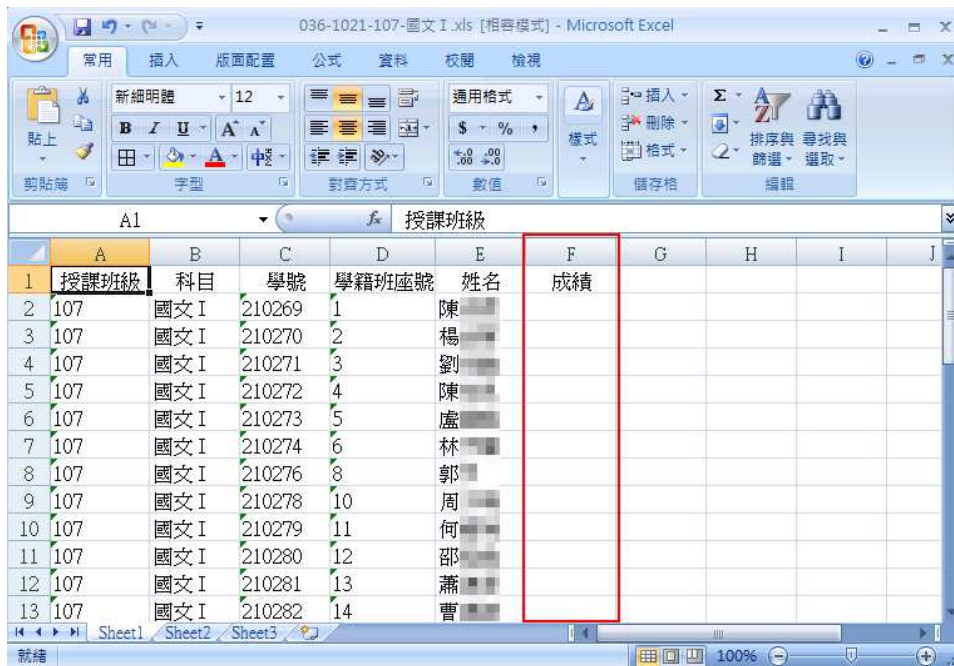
036-1021-107-國文 I .xls [相容模式] - Microsoft Excel

常用 插入 版面配置 公式 資料 校閱 檢視

貼上 新細明體 12 B I U A A 通用格式 $ % , 樣式 插入 刪除 格式 排序與篩選 尋找與選取

剪貼簿 字型 對齊方式 數值 儲存格 編輯

A1 $f_x$ 授課班級

| | A | B | C | D | E | F | G | H | I | J |
|---|---|---|---|---|---|---|---|---|---|---|
| 1 | 授課班級 | 科目 | 學號 | 學籍班座號 | 姓名 | 成績 | | | | |
| 2 | 107 | 國文 I | 210269 | 1 | 陳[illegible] | | | | | |
| 3 | 107 | 國文 I | 210270 | 2 | 楊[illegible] | | | | | |
| 4 | 107 | 國文 I | 210271 | 3 | 劉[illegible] | | | | | |
| 5 | 107 | 國文 I | 210272 | 4 | 陳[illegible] | | | | | |
| 6 | 107 | 國文 I | 210273 | 5 | 盧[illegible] | | | | | |
| 7 | 107 | 國文 I | 210274 | 6 | 林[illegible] | | | | | |
| 8 | 107 | 國文 I | 210276 | 8 | 郭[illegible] | | | | | |
| 9 | 107 | 國文 I | 210278 | 10 | 周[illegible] | | | | | |
| 10 | 107 | 國文 I | 210279 | 11 | 何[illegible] | | | | | |
| 11 | 107 | 國文 I | 210280 | 12 | 邵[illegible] | | | | | |
| 12 | 107 | 國文 I | 210281 | 13 | 蕭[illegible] | | | | | |
| 13 | 107 | 國文 I | 210282 | 14 | 曹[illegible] | | | | | |

Sheet1 Sheet2 Sheet3

就緒 100%